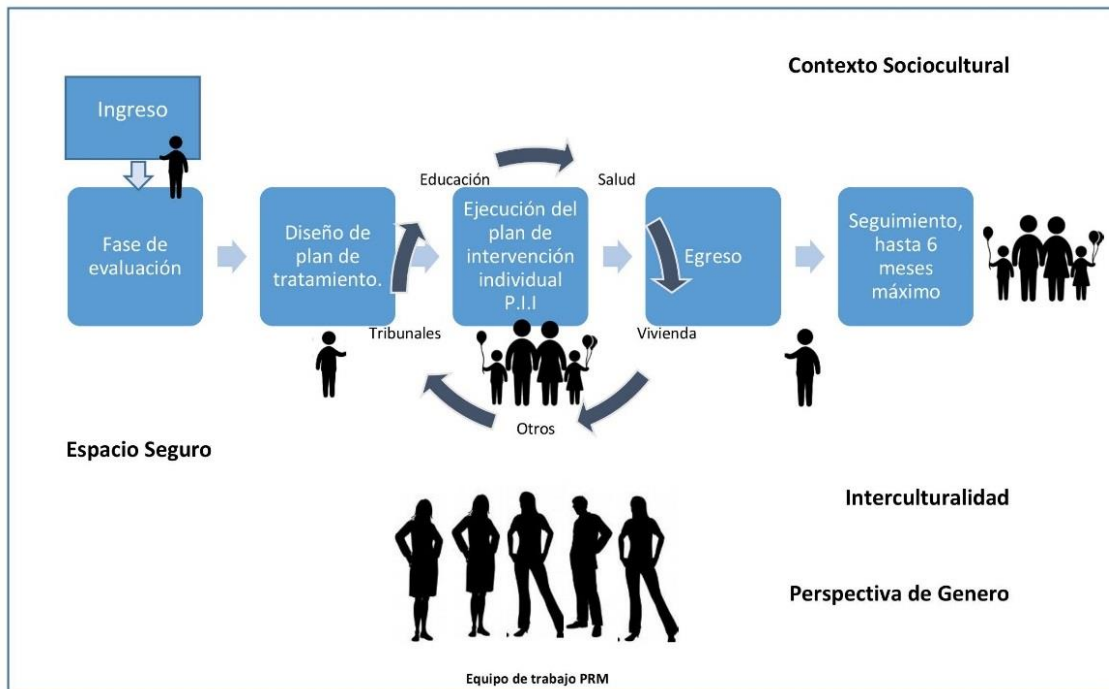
Contexto Sociocultural

Ingreso

Fase de evaluación

Diseño de plan de tratamiento.

Educación

Salud

Ejecución del plan de intervención individual P.I.I

Egreso

Seguimiento, hasta 6 meses máximo

Tribunales

Vivienda

Otros

Espacio Seguro

Interculturalidad

Perspectiva de Genero

Equipo de trabajo PRM